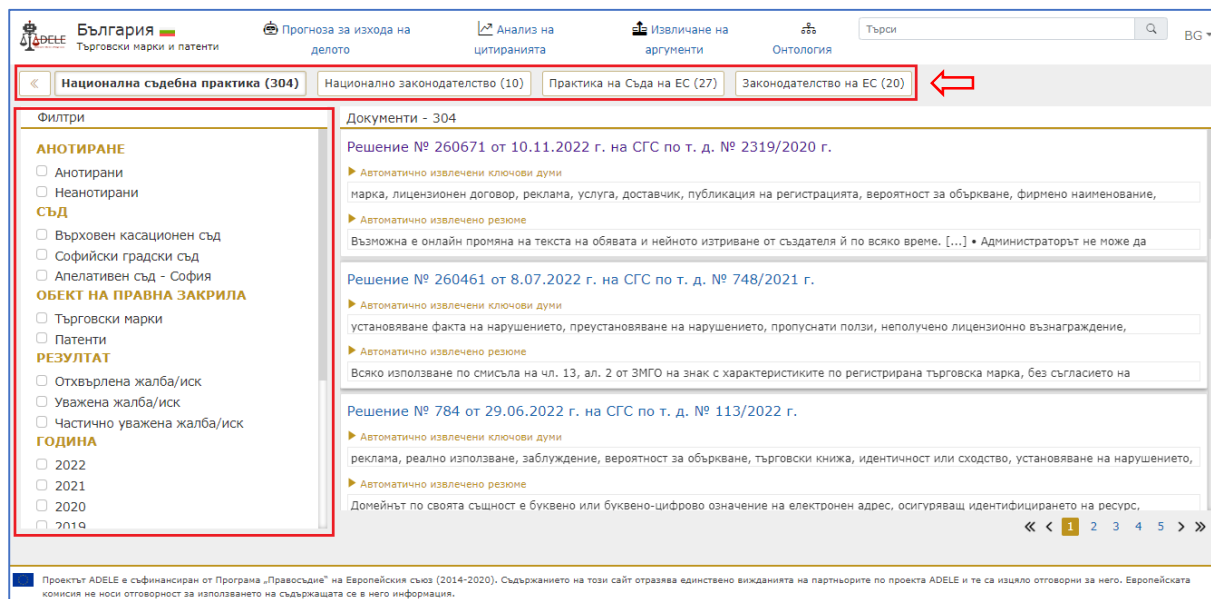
ADELE България
Търговски марки и патенти

Прогноза за изхода на делото
Анализ на цитиранията
Извличане на аргументи
Онтология

Търси

BG

«
Национална съдебна практика (304)
Национално законодателство (10)
Практика на Съда на ЕС (27)
Законодателство на ЕС (20)

Филтри
АНОТИРАНЕ
Анотирани
Неанотирани
СЪД
Върховен касационен съд
Софийски градски съд
Апелативен съд - София
ОБЕКТ НА ПРАВНА ЗАКРИЛА
Търговски марки
Патенти
РЕЗУЛТАТ
Отхвърлена жалба/иск
Уважена жалба/иск
Частично уважена жалба/иск
ГОДИНА
2022
2021
2020
2019

Документи - 304

Решение № 260671 от 10.11.2022 г. на СГС по т. д. № 2319/2020 г.
Автоматично извлечени ключови думи
марка, лицензионен договор, реклама, услуга, доставчик, публикация на регистрацията, вероятност за объркване, фирмено наименование,
Автоматично извлечено резюме
Възможна е онлайн промяна на текста на обявата и нейното изтриване от създателя й по всяко време. [...] • Администраторът не може да

Решение № 260461 от 8.07.2022 г. на СГС по т. д. № 748/2021 г.
Автоматично извлечени ключови думи
установяване факта на нарушението, преустановяване на нарушението, пропуснати ползи, неполучено лицензионно възнаграждение,
Автоматично извлечено резюме
Всяко използване по смисъла на чл. 13, ал. 2 от ЗМГО на знак с характеристиките по регистрирана търговска марка, без съгласието на

Решение № 784 от 29.06.2022 г. на СГС по т. д. № 113/2022 г.
Автоматично извлечени ключови думи
реклама, реално използване, заблуждение, вероятност за объркване, търговски книжа, идентичност или сходство, установяване на нарушението,
Автоматично извлечено резюме
Домейнът по своята същност е буквено или буквено-цифрово означение на електронен адрес, осигуряващ идентифицирането на ресурс,

1 2 3 4 5

Проектът ADELE е съфинансиран от Програма „Правосъдие" на Европейския съюз (2014-2020). Съдържанието на този сайт отразява единствено вижданията на партньорите по проекта ADELE и те са изцяло отговорни за него. Европейската комисия не носи отговорност за използването на съдържащата се в него информация.